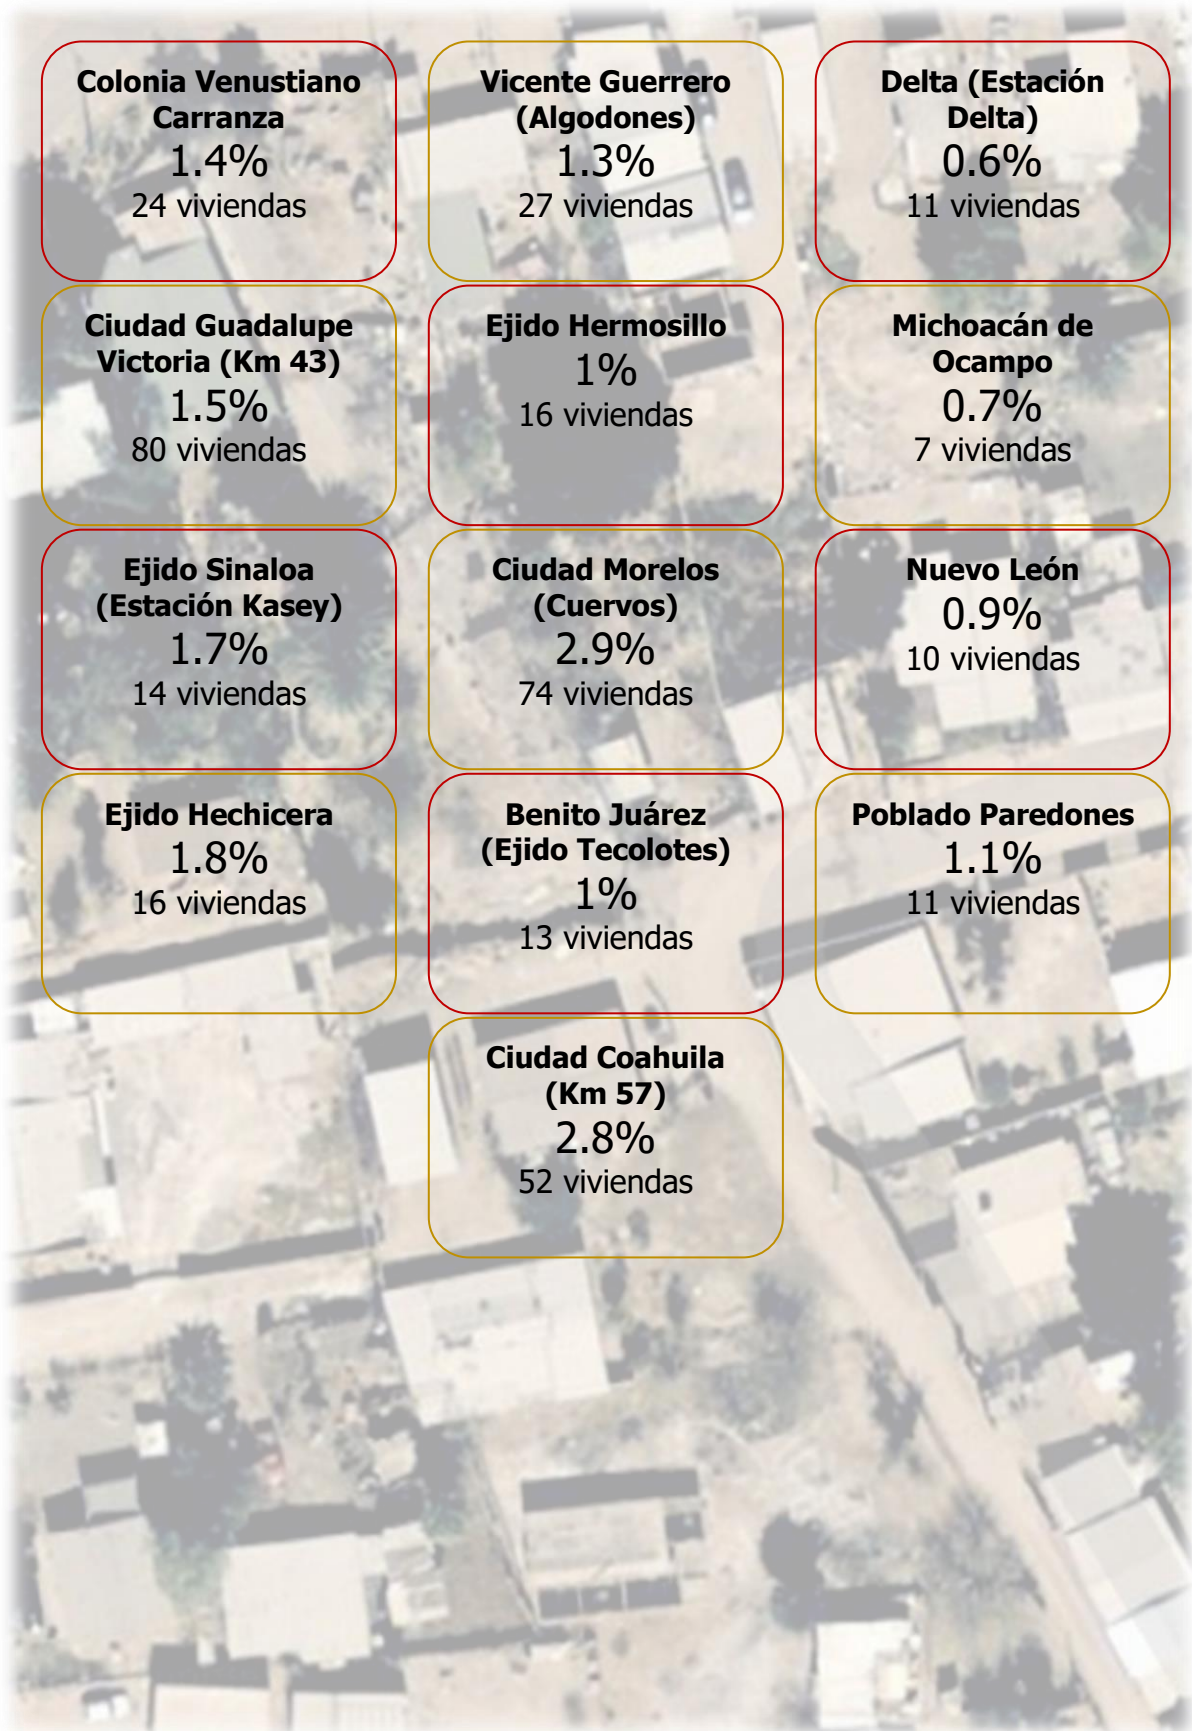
Colonia Venustiano Carranza
1.4%
24 viviendas

Vicente Guerrero (Algodones)
1.3%
27 viviendas

Delta (Estación Delta)
0.6%
11 viviendas

Ciudad Guadalupe Victoria (Km 43)
1.5%
80 viviendas

Ejido Hermosillo
1%
16 viviendas

Michoacán de Ocampo
0.7%
7 viviendas

Ejido Sinaloa (Estación Kasey)
1.7%
14 viviendas

Ciudad Morelos (Cuervos)
2.9%
74 viviendas

Nuevo León
0.9%
10 viviendas

Ejido Hechicera
1.8%
16 viviendas

Benito Juárez (Ejido Tecolotes)
1%
13 viviendas

Poblado Paredones
1.1%
11 viviendas

Ciudad Coahuila (Km 57)
2.8%
52 viviendas